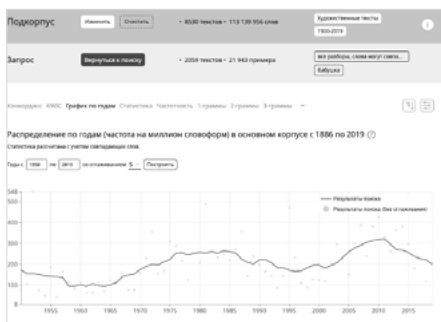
Подкорпус
Изменить
Очистить
• 8530 текстов • 113 139 956 слов
Художественные тексты
1900-2019

Запрос
Вернуться к поиску
• 2059 текстов • 21 943 примера
все разборы, слова могут совпа...
Кибсска

Конкорданс КWIC График по годам Статистика Частотность 1-граммы 2-граммы 3-граммы

Распределение по годам (частота на миллион словоформ) в основном корпусе с 1886 по 2019

Статистика рассчитана с учетом совпадающих слов.

Годы с 1886 по 2019 со сглаживанием 5 Построить

— Результаты поиска
Результаты поиска (без сглаживания)

540
500
450
400
350
300
250
200
150
100
50
0

1955 1960 1965 1970 1975 1980 1985 1990 1995 2000 2005 2010 2015